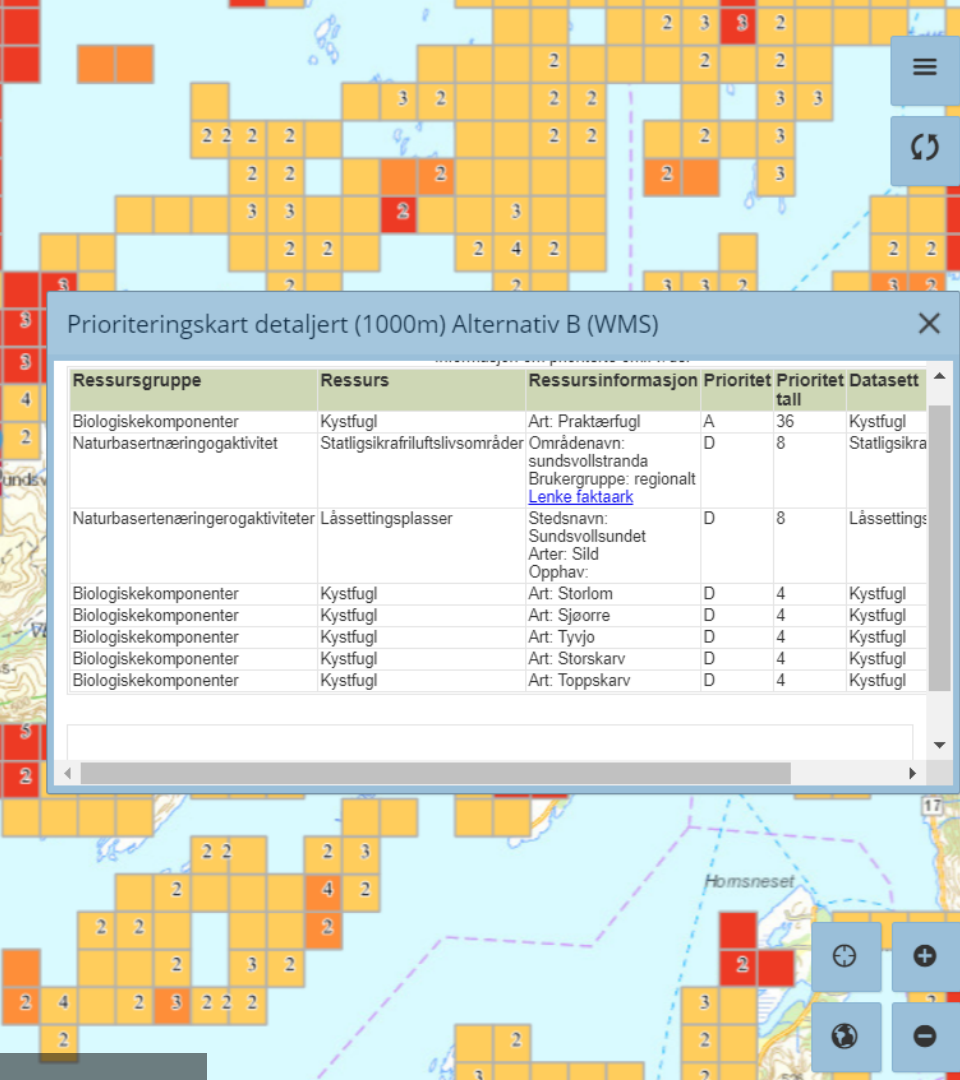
Prioriteringskart detaljert (1000m) Alternativ B (WMS)

| Ressursgruppe | Ressurs | Ressursinformasjon | Prioritet | Prioritet tall | Datasett |
|---|---|---|---|---|---|
| Biologiskekomponenter | Kystfugl | Art: Praktærfugl | A | 36 | Kystfugl |
| Naturbasertnæringogaktivitet | Statligsikrafriluftslivsområder | Områdenavn: sundsvollstranda Brukergruppe: regionalt Lenke faktaark | D | 8 | Statligsikra |
| Naturbasertenæringerogaktiviteter | Låssettingsplasser | Stedsnavn: Sundsvollsundet Arter: Sild Opphav: | D | 8 | Låssettings |
| Biologiskekomponenter | Kystfugl | Art: Storlom | D | 4 | Kystfugl |
| Biologiskekomponenter | Kystfugl | Art: Sjøorre | D | 4 | Kystfugl |
| Biologiskekomponenter | Kystfugl | Art: Tyvjo | D | 4 | Kystfugl |
| Biologiskekomponenter | Kystfugl | Art: Storskarv | D | 4 | Kystfugl |
| Biologiskekomponenter | Kystfugl | Art: Toppskarv | D | 4 | Kystfugl |

Homsneset
17